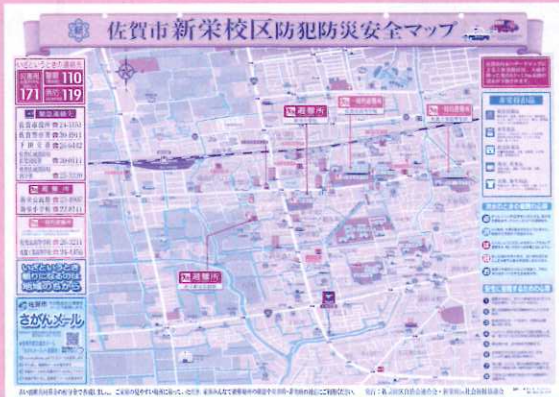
佐賀市新栄校区防犯防災安全マップ

いざというときの連絡先
災害用伝言ダイヤル 171
警察 110
消防・救急 119

関係連絡先
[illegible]

交番
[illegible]

避難所
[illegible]

いざというとき頼りになるのは地域の力です

佐賀市
さがんメール

避難所
避難所
避難所
避難所
避難所

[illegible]